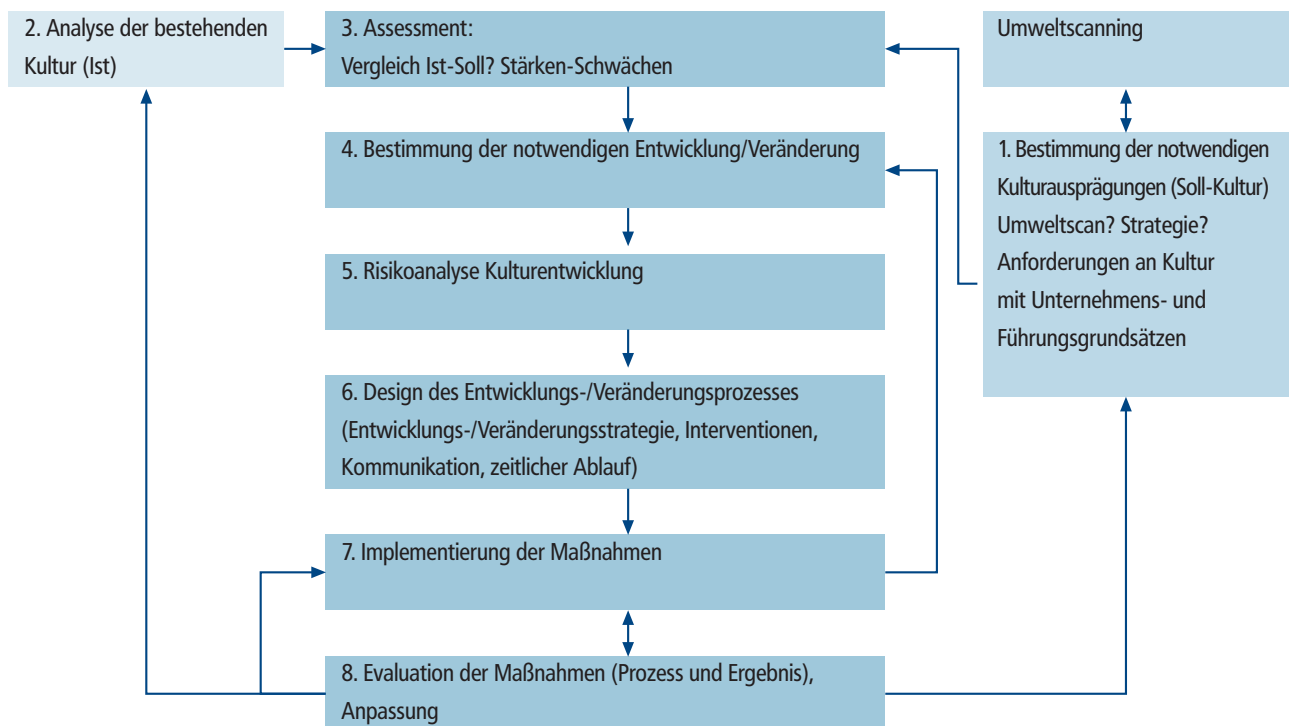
2. Analyse der bestehenden Kultur (Ist)

3. Assessment: Vergleich Ist-Soll? Stärken-Schwächen

Umweltscanning

4. Bestimmung der notwendigen Entwicklung/Veränderung

1. Bestimmung der notwendigen Kulturausprägungen (Soll-Kultur) Umweltscan? Strategie? Anforderungen an Kultur mit Unternehmens- und Führungsgrundsätzen

5. Risikoanalyse Kulturentwicklung

6. Design des Entwicklungs-/Veränderungsprozesses (Entwicklungs-/Veränderungsstrategie, Interventionen, Kommunikation, zeitlicher Ablauf)

7. Implementierung der Maßnahmen

8. Evaluation der Maßnahmen (Prozess und Ergebnis), Anpassung